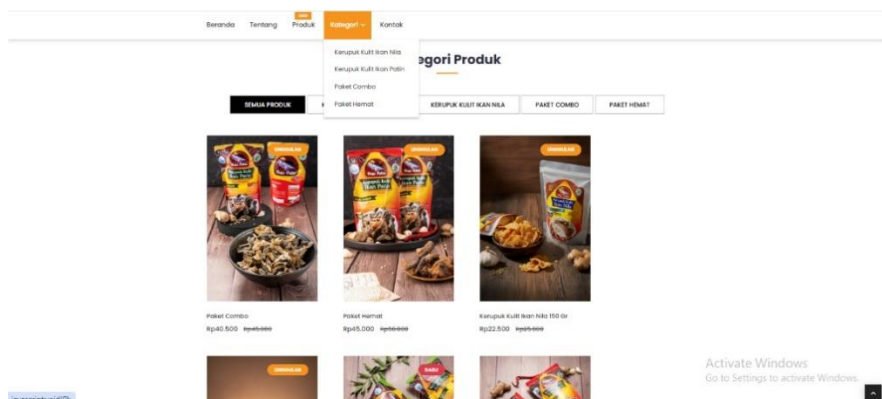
Beranda Tentang BARU Produk Kategori Kontak

Kerupuk Kulit Ikan Nila
Kerupuk Kulit Ikan Patin
Paket Combo
Paket Hemat

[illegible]egori Produk

SEMUA PRODUK | K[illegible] | KERUPUK KULIT IKAN NILA | PAKET COMBO | PAKET HEMAT

UNGGULAN

UNGGULAN

UNGGULAN

Paket Combo
Rp40.500 ~~Rp45.000~~

Paket Hemat
Rp45.000 ~~Rp50.000~~

Kerupuk Kulit Ikan Nila 100 Gr
Rp22.500 ~~Rp25.000~~

UNGGULAN

BARU

Activate Windows
Go to Settings to activate Windows.

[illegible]